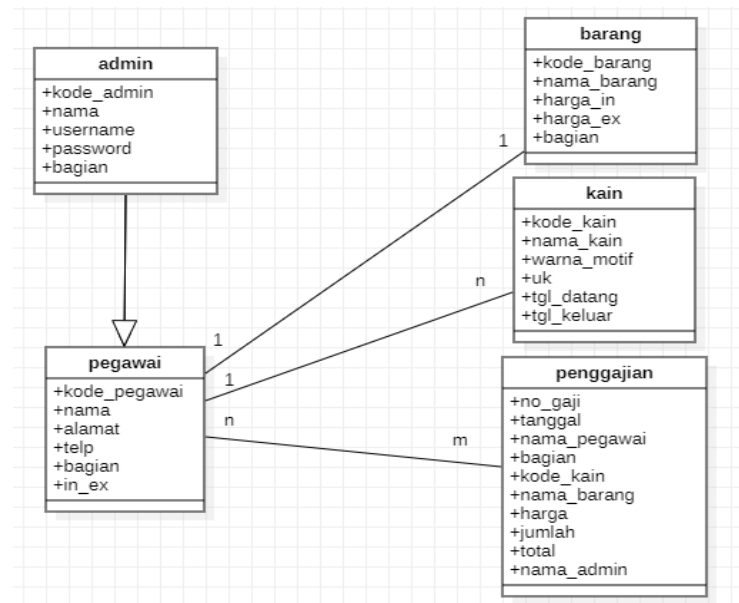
admin
+kode_admin
+nama
+username
+password
+bagian

barang
+kode_barang
+nama_barang
+harga_in
+harga_ex
+bagian

kain
+kode_kain
+nama_kain
+warna_motif
+uk
+tgl_datang
+tgl_keluar

pegawai
+kode_pegawai
+nama
+alamat
+telp
+bagian
+in_ex

penggajian
+no_gaji
+tanggal
+nama_pegawai
+bagian
+kode_kain
+nama_barang
+harga
+jumlah
+total
+nama_admin

1
n
1
1
n
m